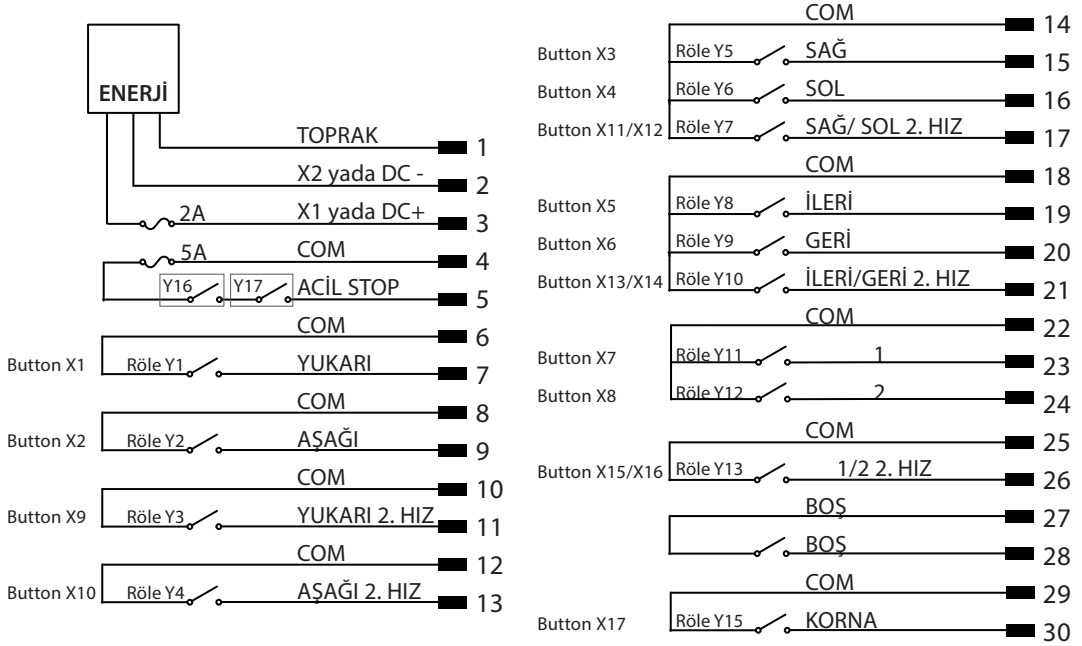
ENERJİ

TOPRAK 1
X2 yada DC - 2
2A X1 yada DC+ 3
5A COM 4
Y16 Y17 ACİL STOP 5
COM 6
Button X1 Röle Y1 YUKARI 7
COM 8
Button X2 Röle Y2 AŞAĞI 9
COM 10
Button X9 Röle Y3 YUKARI 2. HIZ 11
COM 12
Button X10 Röle Y4 AŞAĞI 2. HIZ 13

COM 14
Button X3 Röle Y5 SAĞ 15
Button X4 Röle Y6 SOL 16
Button X11/X12 Röle Y7 SAĞ/ SOL 2. HIZ 17
COM 18
Button X5 Röle Y8 İLERİ 19
Button X6 Röle Y9 GERİ 20
Button X13/X14 Röle Y10 İLERİ/GERİ 2. HIZ 21
COM 22
Button X7 Röle Y11 1 23
Button X8 Röle Y12 2 24
COM 25
Button X15/X16 Röle Y13 1/2 2. HIZ 26
BOŞ 27
BOŞ 28
COM 29
Button X17 Röle Y15 KORNA 30